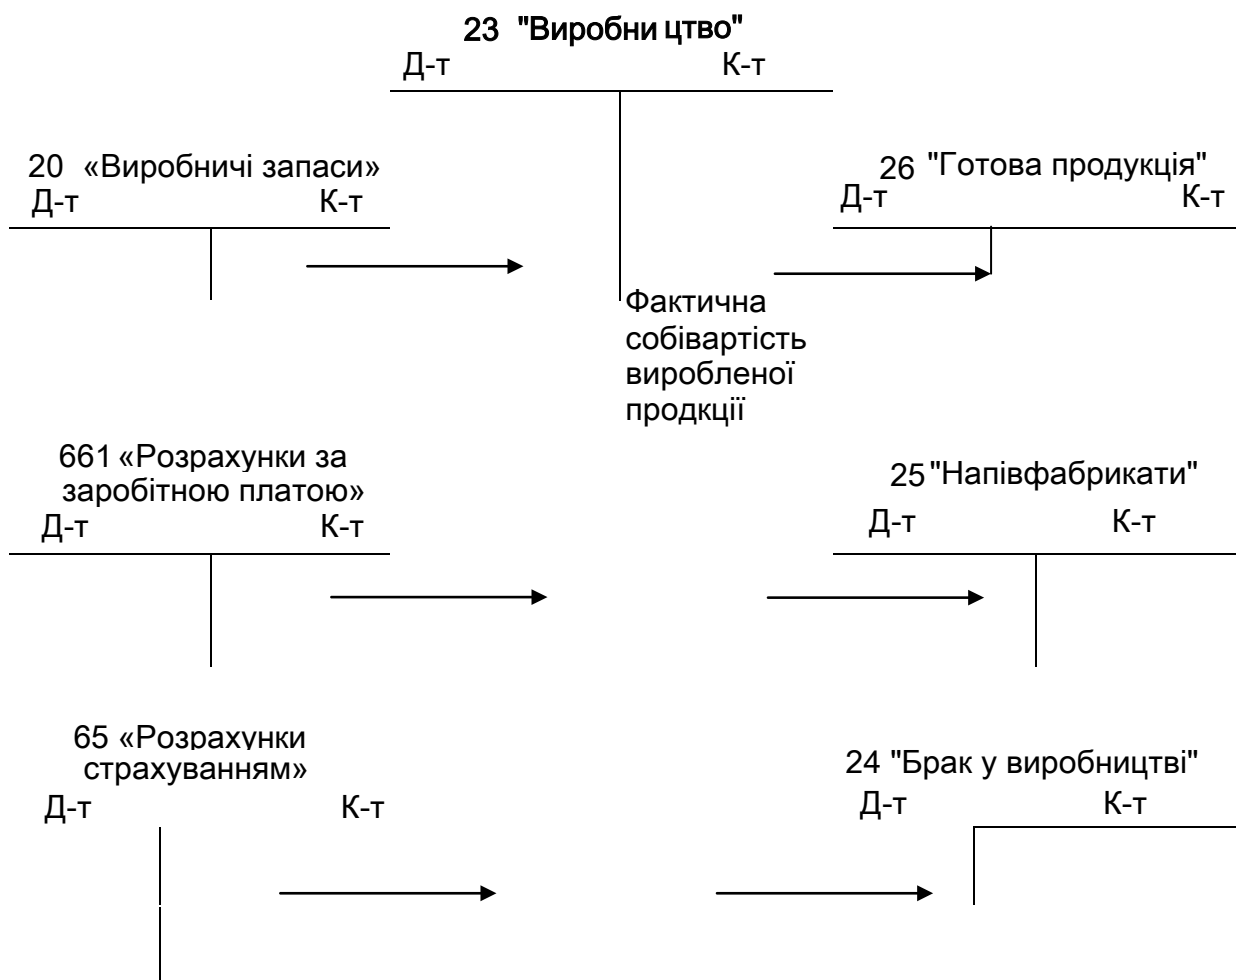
23 "Виробни цтво"
Д-т К-т

20 «Виробничі запаси»
Д-т К-т

26 "Готова продукція"
Д-т К-т

Фактична собівартість виробленої продкції

661 «Розрахунки за заробітною платою»
Д-т К-т

25 "Напівфабрикати"
Д-т К-т

65 «Розрахунки страхуванням»
Д-т К-т

24 "Брак у виробництві"
Д-т К-т